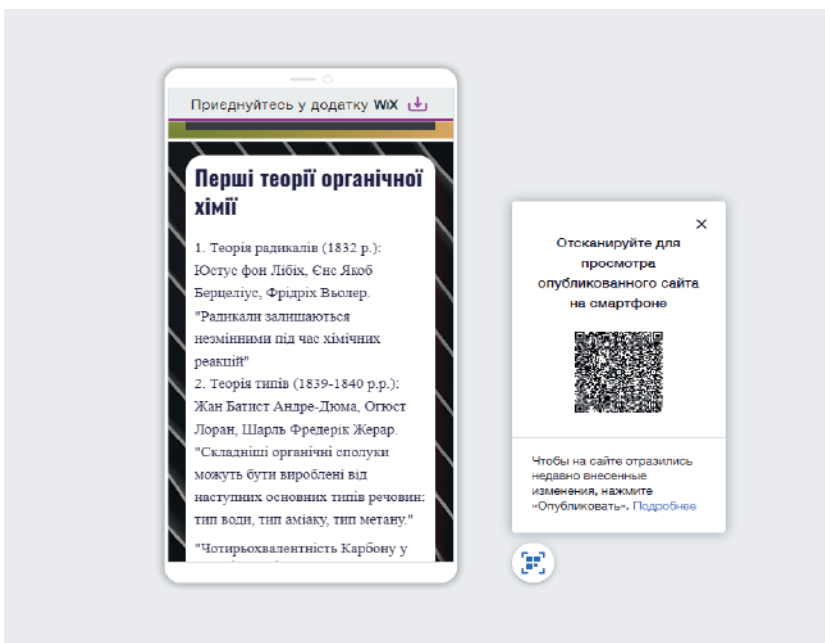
Приєднуйтесь у додатку WiX

Перші теорії органічної хімії

1. Теорія радикалів (1832 р.): Юстус фон Лібіх, Єнс Якоб Берцеліус, Фрідріх Вьолер. "Радикали залишаються незмінними під час хімічних реакцій"
2. Теорія типів (1839-1840 р.р.): Жан Батист Андре-Дюма, Огюст Лоран, Шарль Фредерік Жерар. "Складніші органічні сполуки можуть бути вироблені від наступних основних типів речовин: тип води, тип аміаку, тип метану."

"Чотирьохвалентність Карбону у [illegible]

×

Отсканируйте для просмотра опубликованного сайта на смартфоне

Чтобы на сайте отразились недавно внесенные изменения, нажмите «Опубликовать». Подробнее